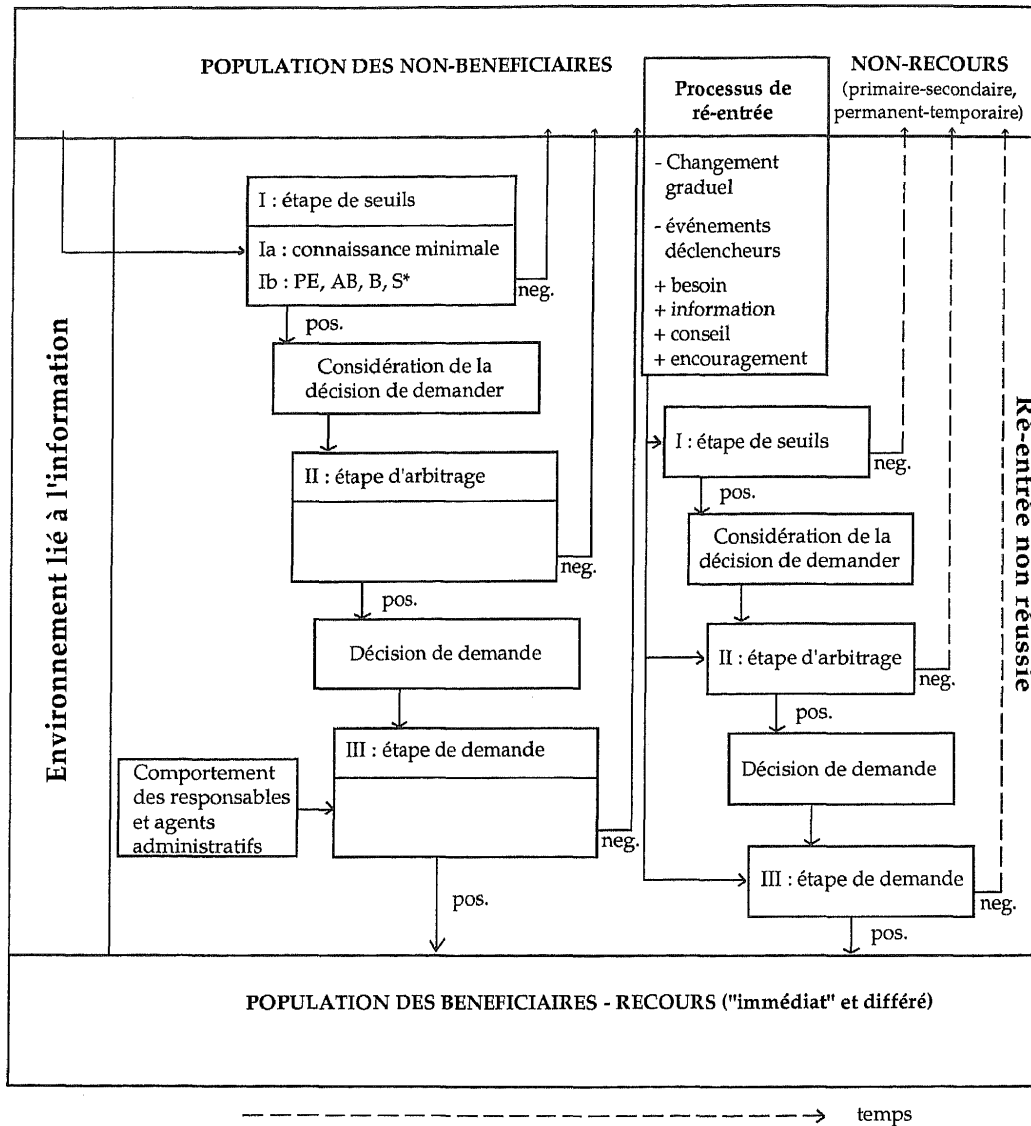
POPULATION DES NON-BENEFICIAIRES

Processus de ré-entrée

NON-RECOURS (primaire-secondaire, permanent-temporaire)

- Changement graduel

- événements déclencheurs

+ besoin
+ information
+ conseil
+ encouragement

Environnement lié à l'information

I : étape de seuils

Ia : connaissance minimale

Ib : PE, AB, B, S*

neg.

pos.

Considération de la décision de demander

II : étape d'arbitrage

neg.

pos.

Décision de demande

III : étape de demande

Comportement des responsables et agents administratifs

neg.

pos.

I : étape de seuils

neg.

pos.

Considération de la décision de demander

II : étape d'arbitrage

neg.

pos.

Décision de demande

III : étape de demande

neg.

pos.

Ré-entrée non réussie

POPULATION DES BENEFICIAIRES - RECOURS ("immédiat" et différé)

temps